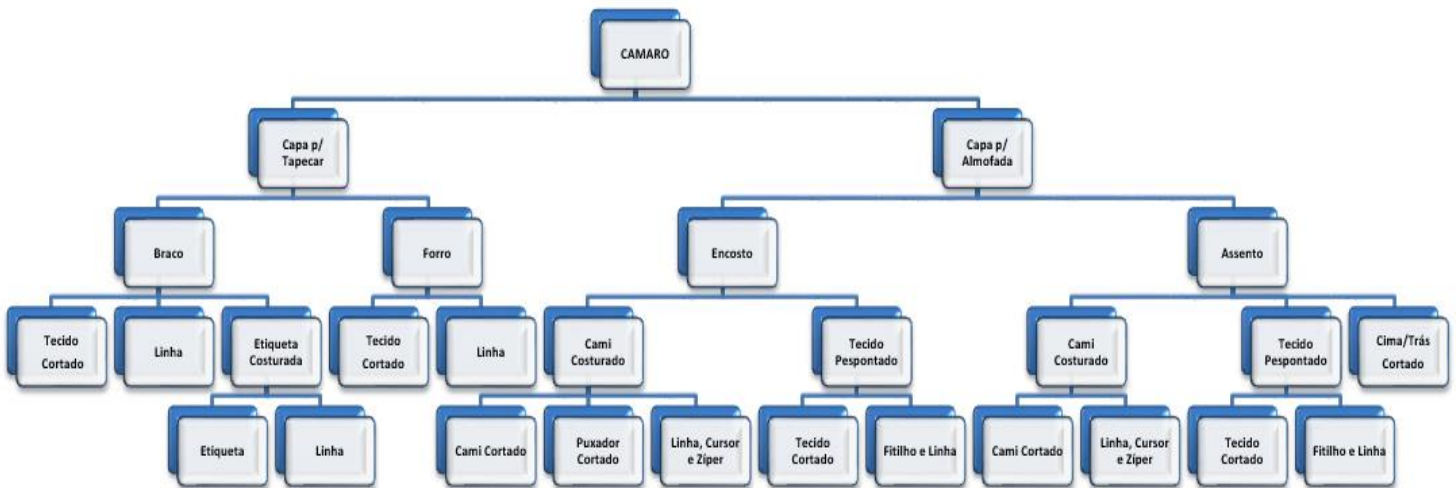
CAMARO

Capa p/ Tapecar

Capa p/ Almofada

Braco

Forro

Encosto

Assento

Tecido Cortado

Linha

Etiqueta Costurada

Tecido Cortado

Linha

Cami Costurado

Tecido Pespontado

Cami Costurado

Tecido Pespontado

Cima/Trás Cortado

Etiqueta

Linha

Cami Cortado

Puxador Cortado

Linha, Cursor e Ziper

Tecido Cortado

Fitilho e Linha

Cami Cortado

Linha, Cursor e Ziper

Tecido Cortado

Fitilho e Linha